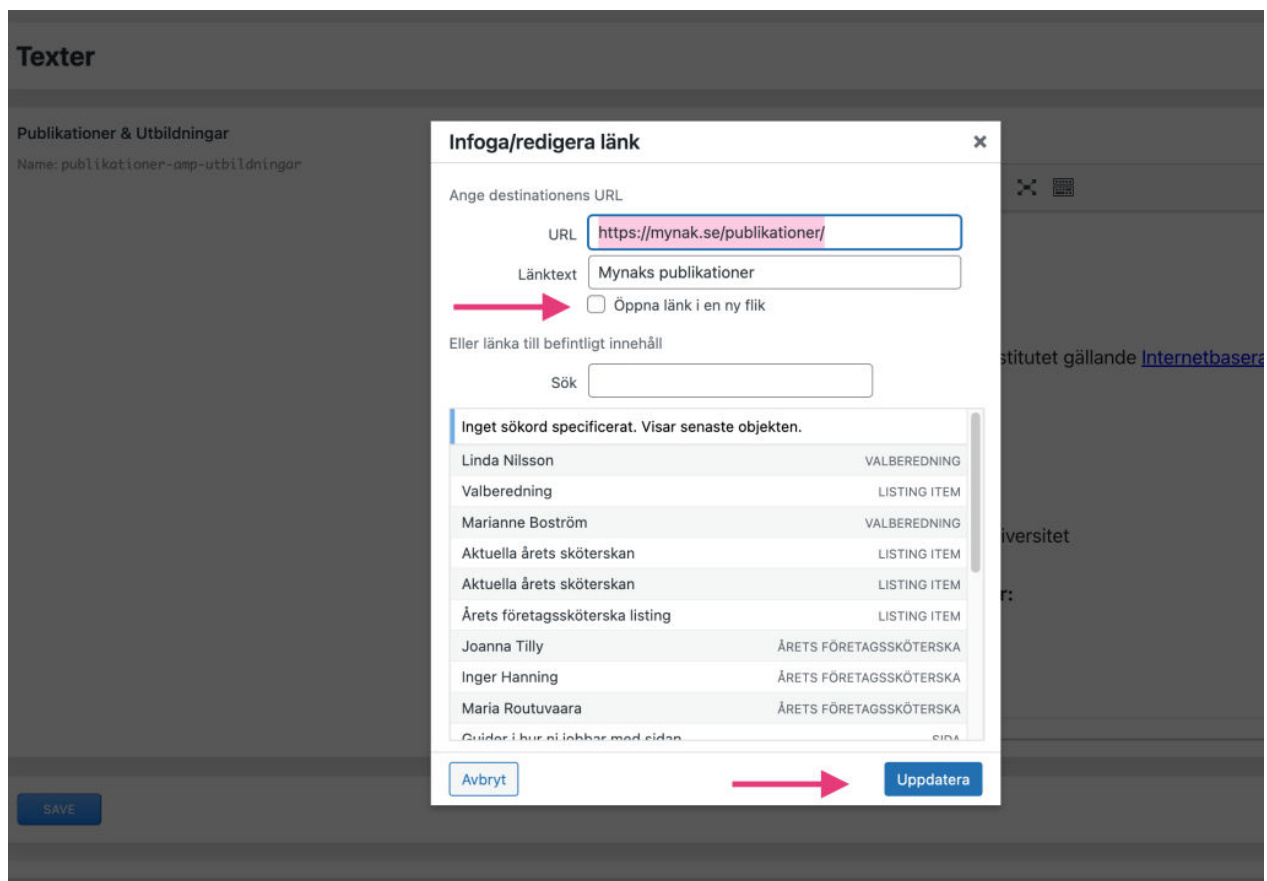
Texter

Publikationer & Utbildningar

Name: publikationer-amp-utbildningar

Infoga/redigera länk ×

Ange destinationens URL

URL https://mynak.se/publikationer/

Länktext Mynaks publikationer

Öppna länk i en ny flik

Eller länka till befintligt innehåll

Sök

Inget sökord specificerat. Visar senaste objekten.

| | |
|---|---|
| Linda Nilsson | VALBEREDNING |
| Valberedning | LISTING ITEM |
| Marianne Boström | VALBEREDNING |
| Aktuella årets sköterskan | LISTING ITEM |
| Aktuella årets sköterskan | LISTING ITEM |
| Årets företagssköterska listing | LISTING ITEM |
| Joanna Tilly | ÅRETS FÖRETAGSSKÖTERSKA |
| Inger Hanning | ÅRETS FÖRETAGSSKÖTERSKA |
| Maria Routuvaara | ÅRETS FÖRETAGSSKÖTERSKA |
| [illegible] | SIDA |

Avbryt Uppdatera

stitutet gällande Internetbasera

iversitet

r:

SAVE